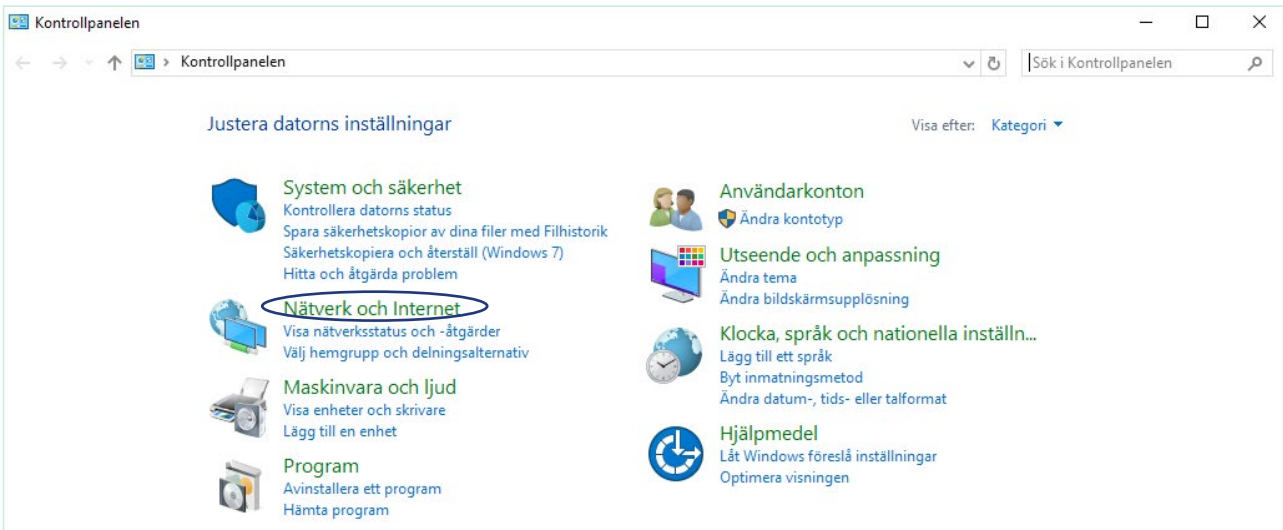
Kontrollpanelen

Kontrollpanelen

Sök i Kontrollpanelen

Justera datorns inställningar

Visa efter: Kategori

System och säkerhet
Kontrollera datorns status
Spara säkerhetskopior av dina filer med Filhistorik
Säkerhetskopiera och återställ (Windows 7)
Hitta och åtgärda problem

Nätverk och Internet
Visa nätverksstatus och -åtgärder
Välj hemgrupp och delningsalternativ

Maskinvara och ljud
Visa enheter och skrivare
Lägg till en enhet

Program
Avinstallera ett program
Hämta program

Användarkonton
Ändra kontotyp

Utseende och anpassning
Ändra tema
Ändra bildskärmsupplösning

Klocka, språk och nationella inställn...
Lägg till ett språk
Byt inmatningsmetod
Ändra datum-, tids- eller talformat

Hjälpmedel
Låt Windows föreslå inställningar
Optimera visningen